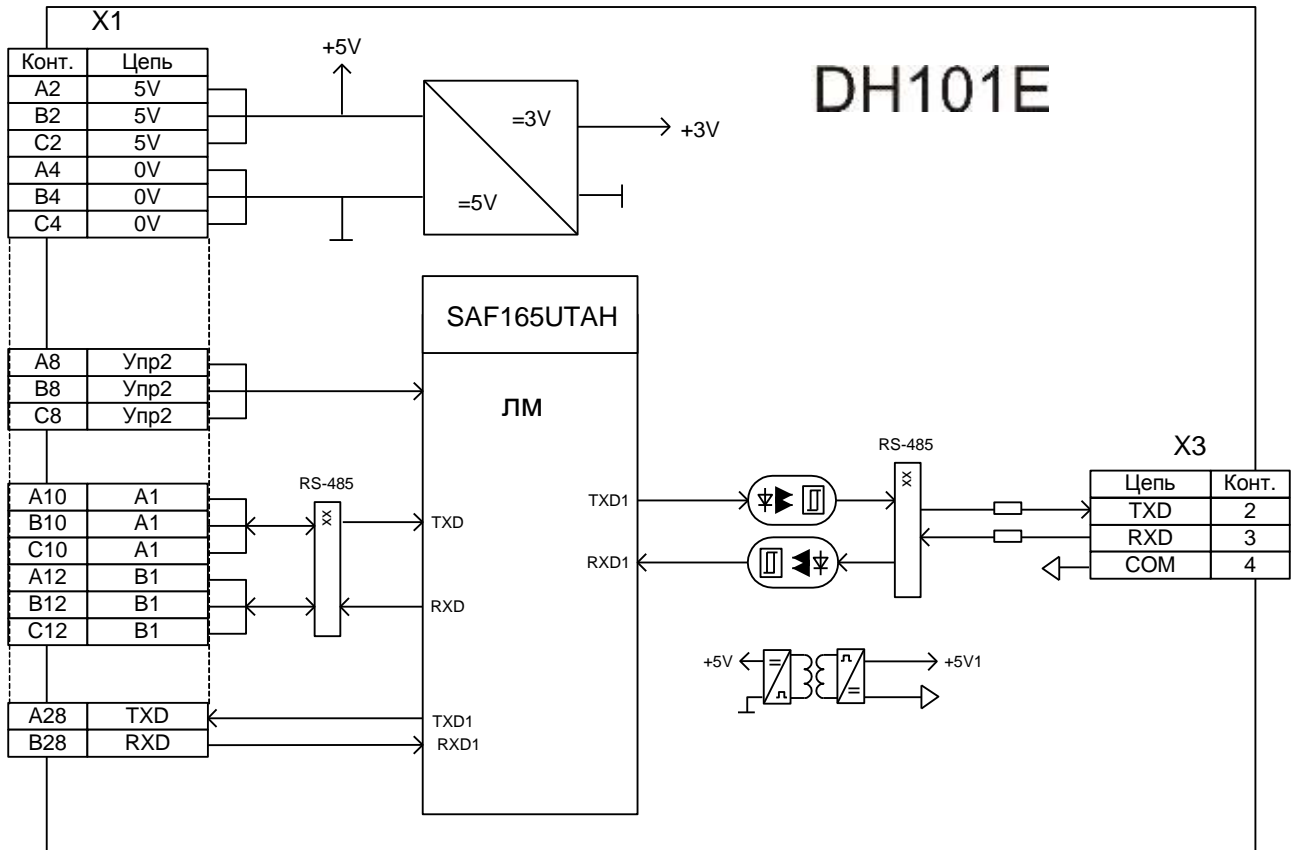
X1

| Конт. | Цепь |
|---|---|
| A2 | 5V |
| B2 | 5V |
| C2 | 5V |
| A4 | 0V |
| B4 | 0V |
| C4 | 0V |

+5V

=3V

+3V

=5V

DH101E

SAF165UTAH

ЛМ

| A8 | Упр2 |
|---|---|
| B8 | Упр2 |
| C8 | Упр2 |

| A10 | A1 |
|---|---|
| B10 | A1 |
| C10 | A1 |
| A12 | B1 |
| B12 | B1 |
| C12 | B1 |

RS-485

TXD

RXD

TXD1

RXD1

RS-485

X3

| Цепь | Конт. |
|---|---|
| TXD | 2 |
| RXD | 3 |
| COM | 4 |

+5V

+5V1

| A28 | TXD |
|---|---|
| B28 | RXD |

TXD1

RXD1